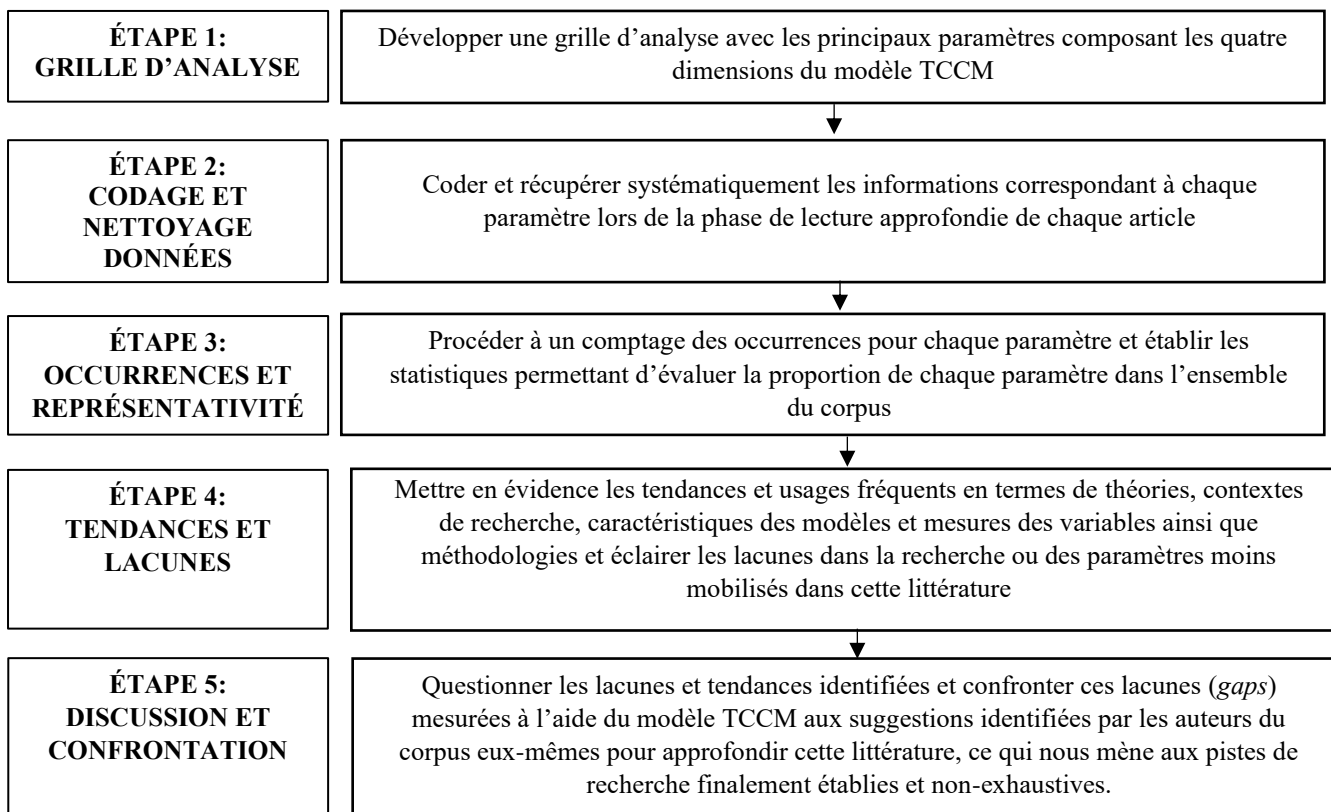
ÉTAPE 1:
GRILLE D'ANALYSE

Développer une grille d'analyse avec les principaux paramètres composant les quatre dimensions du modèle TCCM

ÉTAPE 2:
CODAGE ET NETTOYAGE DONNÉES

Coder et récupérer systématiquement les informations correspondant à chaque paramètre lors de la phase de lecture approfondie de chaque article

ÉTAPE 3:
OCCURRENCES ET REPRÉSENTATIVITÉ

Procéder à un comptage des occurrences pour chaque paramètre et établir les statistiques permettant d'évaluer la proportion de chaque paramètre dans l'ensemble du corpus

ÉTAPE 4:
TENDANCES ET LACUNES

Mettre en évidence les tendances et usages fréquents en termes de théories, contextes de recherche, caractéristiques des modèles et mesures des variables ainsi que méthodologies et éclairer les lacunes dans la recherche ou des paramètres moins mobilisés dans cette littérature

ÉTAPE 5:
DISCUSSION ET CONFRONTATION

Questionner les lacunes et tendances identifiées et confronter ces lacunes (gaps) mesurées à l'aide du modèle TCCM aux suggestions identifiées par les auteurs du corpus eux-mêmes pour approfondir cette littérature, ce qui nous mène aux pistes de recherche finalement établies et non-exhaustives.